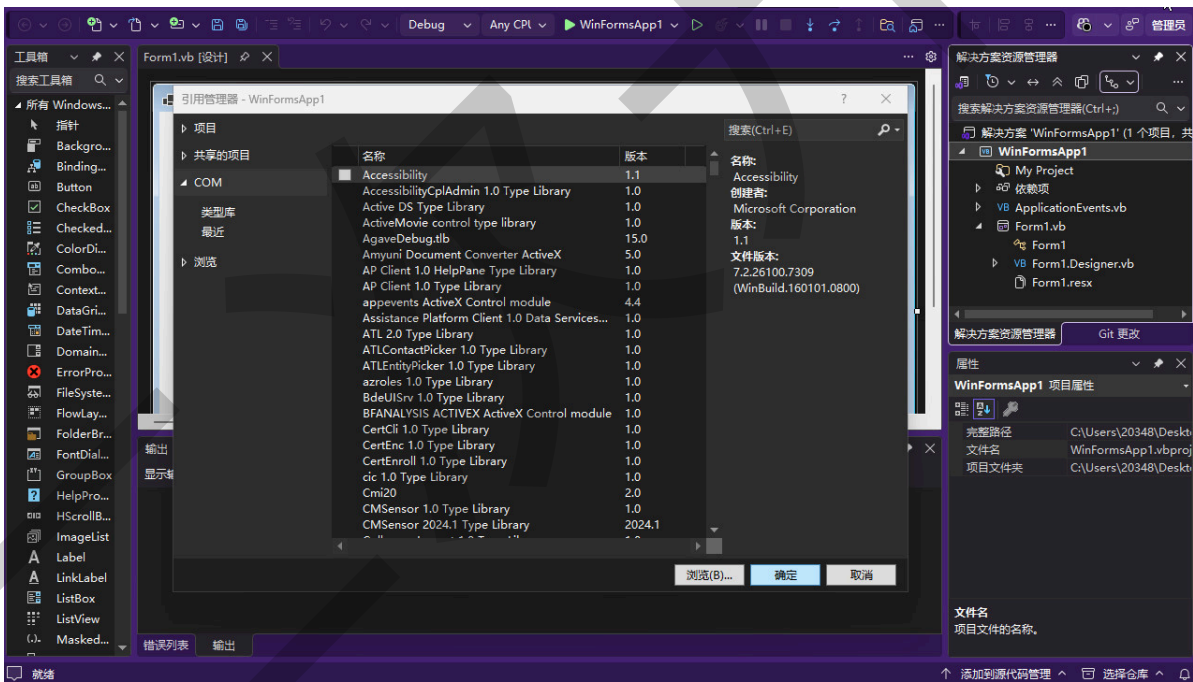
Debug Any CPU WinFormsApp1 管理员

工具箱
搜索工具箱
所有 Windows...
指针
Backgro...
Binding...
Button
CheckBox
Checked...
ColorDi...
Combo...
Context...
DataGri...
DateTim...
Domain...
ErrorPro...
FileSyste...
FlowLay...
FolderBr...
FontDial...
GroupBox
HelpPro...
HScrollB...
ImageList
Label
LinkLabel
ListBox
ListView
Masked...

Form1.vb [设计]

引用管理器 - WinFormsApp1

项目
共享的项目
COM
类型库
最近
浏览

搜索(Ctrl+E)

| 名称 | 版本 |
|---|---|
| Accessibility | 1.1 |
| AccessibilityCplAdmin 1.0 Type Library | 1.0 |
| Active DS Type Library | 1.0 |
| ActiveMovie control type library | 1.0 |
| AgaveDebug.tlb | 15.0 |
| Amyuni Document Converter ActiveX | 5.0 |
| AP Client 1.0 HelpPane Type Library | 1.0 |
| AP Client 1.0 Type Library | 1.0 |
| appevents ActiveX Control module | 4.4 |
| Assistance Platform Client 1.0 Data Services... | 1.0 |
| ATL 2.0 Type Library | 1.0 |
| ATLContactPicker 1.0 Type Library | 1.0 |
| ATLEntityPicker 1.0 Type Library | 1.0 |
| azroles 1.0 Type Library | 1.0 |
| BdeUISrv 1.0 Type Library | 1.0 |
| BFANALYSIS ACTIVEX ActiveX Control module | 1.0 |
| CertCli 1.0 Type Library | 1.0 |
| CertEnc 1.0 Type Library | 1.0 |
| CertEnroll 1.0 Type Library | 1.0 |
| cic 1.0 Type Library | 1.0 |
| Cmi20 | 2.0 |
| CMSensor 1.0 Type Library | 1.0 |
| CMSensor 2024.1 Type Library | 2024.1 |

名称:
Accessibility
创建者:
Microsoft Corporation
版本:
1.1
文件版本:
7.2.26100.7309
(WinBuild.160101.0800)

浏览(B)... 确定 取消

输出
显示

错误列表 输出

解决方案资源管理器
搜索解决方案资源管理器(Ctrl+;)
解决方案 'WinFormsApp1' (1 个项目, 共
WinFormsApp1
My Project
依赖项
ApplicationEvents.vb
Form1.vb
Form1
Form1.Designer.vb
Form1.resx
解决方案资源管理器 Git 更改

属性
WinFormsApp1 项目属性
完整路径 C:\Users\20348\Deskt
文件名 WinFormsApp1.vbproj
项目文件夹 C:\Users\20348\Deskt

文件名
项目文件的名称。

就绪 添加到源代码管理 选择仓库